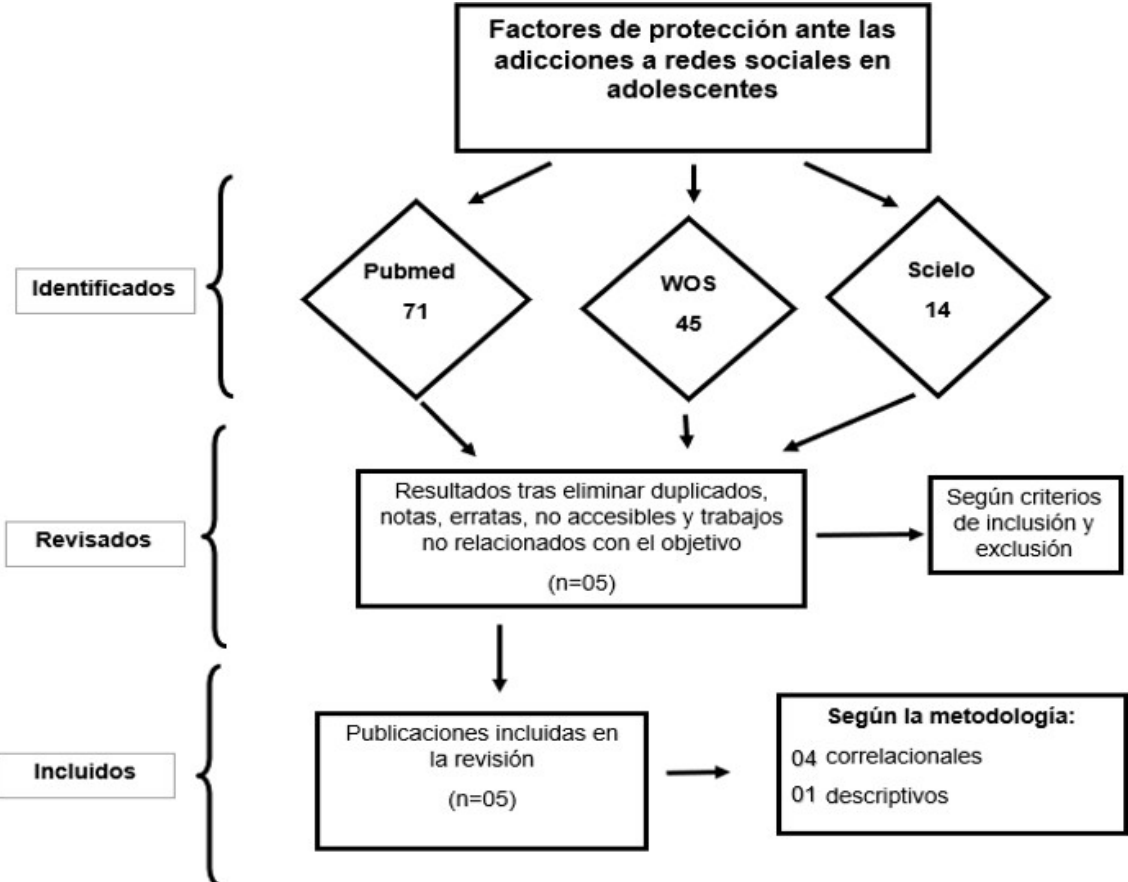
Factores de protección ante las adicciones a redes sociales en adolescentes

Identificados

Pubmed
71

WOS
45

Scielo
14

Revisados

Resultados tras eliminar duplicados, notas, erratas, no accesibles y trabajos no relacionados con el objetivo

(n=05)

Según criterios de inclusión y exclusión

Incluidos

Publicaciones incluidas en la revisión

(n=05)

Según la metodología:
04 correlacionales
01 descriptivos